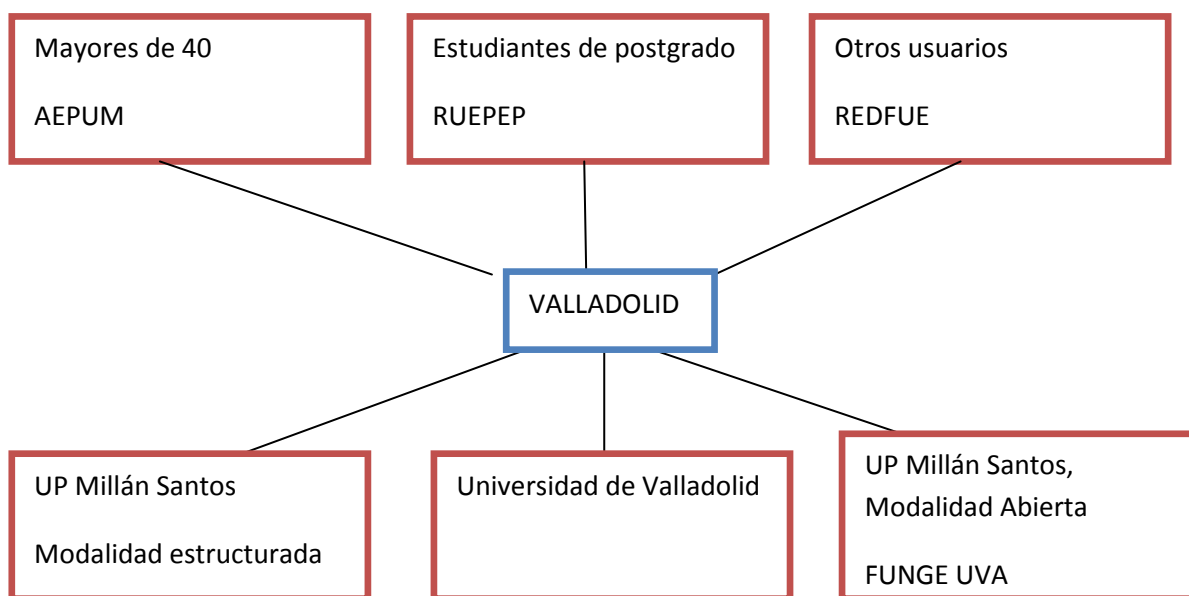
Mayores de 40

AEPUM

Estudiantes de postgrado

RUEPEP

Otros usuarios

REDFUE

VALLADOLID

UP Millán Santos

Modalidad estructurada

Universidad de Valladolid

UP Millán Santos, Modalidad Abierta

FUNGE UVA